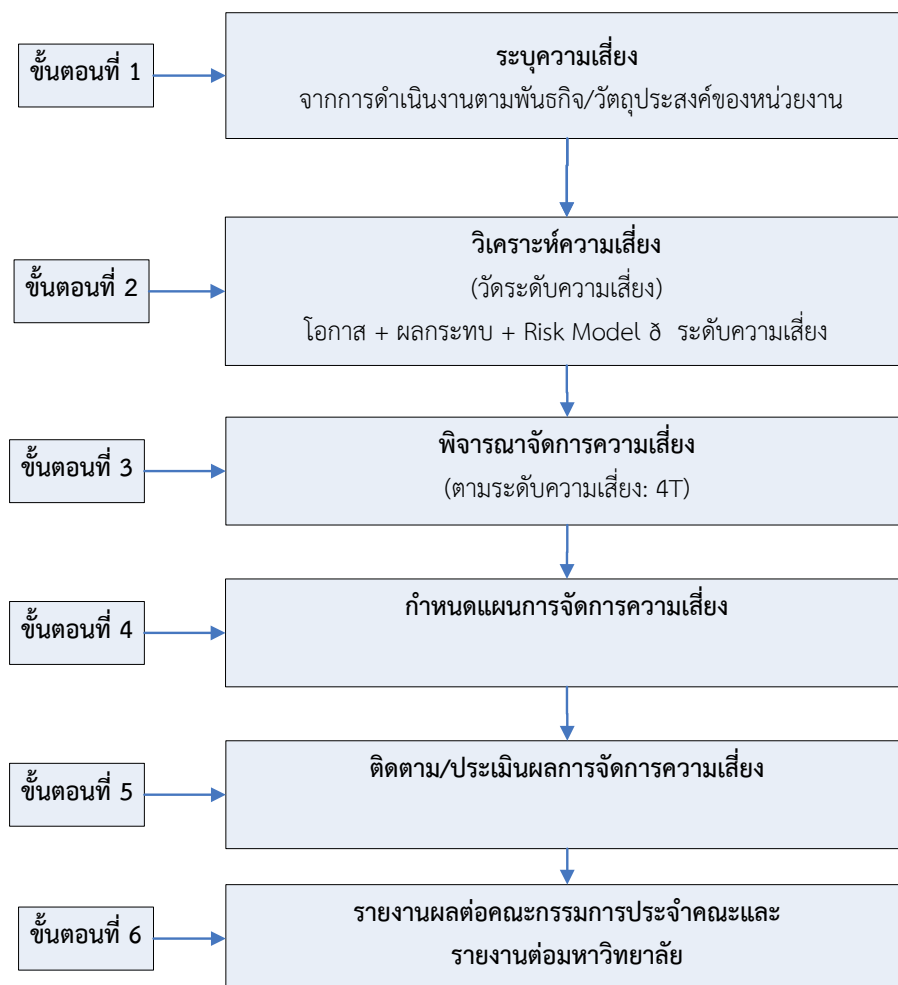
ขั้นตอนที่ 1

ระบุความเสี่ยง
จากการดำเนินงานตามพันธกิจ/วัตถุประสงค์ของหน่วยงาน

ขั้นตอนที่ 2

วิเคราะห์ความเสี่ยง
(วัดระดับความเสี่ยง)
โอกาส + ผลกระทบ + Risk Model ð ระดับความเสี่ยง

ขั้นตอนที่ 3

พิจารณาจัดการความเสี่ยง
(ตามระดับความเสี่ยง: 4T)

ขั้นตอนที่ 4

กำหนดแผนการจัดการความเสี่ยง

ขั้นตอนที่ 5

ติดตาม/ประเมินผลการจัดการความเสี่ยง

ขั้นตอนที่ 6

รายงานผลต่อคณะกรรมการประจำคณะและ
รายงานต่อมหาวิทยาลัย